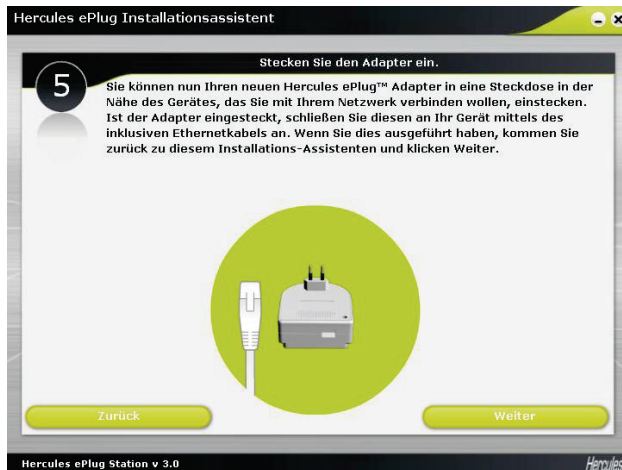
Hercules ePlug Installationsassistent

Stecken Sie den Adapter ein.

5

Sie können nun Ihren neuen Hercules ePlug™ Adapter in eine Steckdose in der Nähe des Gerätes, das Sie mit Ihrem Netzwerk verbinden wollen, einstecken. Ist der Adapter eingesteckt, schließen Sie diesen an Ihr Gerät mittels des inklusiven Ethernetkabels an. Wenn Sie dies ausgeführt haben, kommen Sie zurück zu diesem Installations-Assistenten und klicken Weiter.

Zurück

Weiter

Hercules ePlug Station v 3.0

Hercules